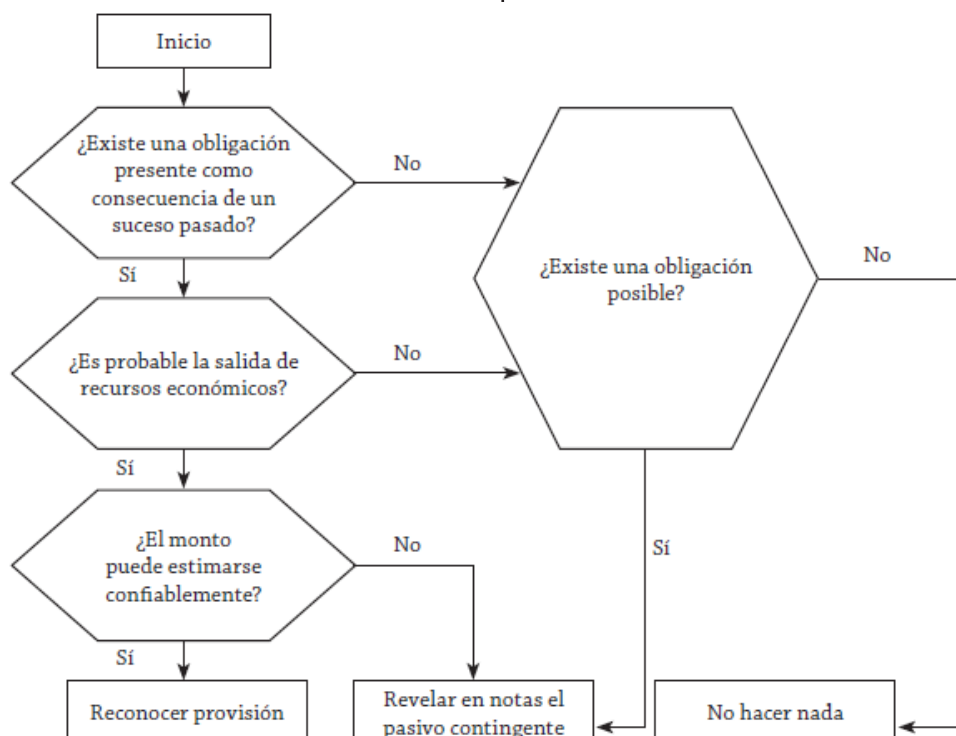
Inicio

¿Existe una obligación presente como consecuencia de un suceso pasado?

No

Sí

¿Existe una obligación posible?

No

¿Es probable la salida de recursos económicos?

No

Sí

¿El monto puede estimarse confiablemente?

No

Sí

Sí

Reconocer provisión

Revelar en notas el pasivo contingente

No hacer nada